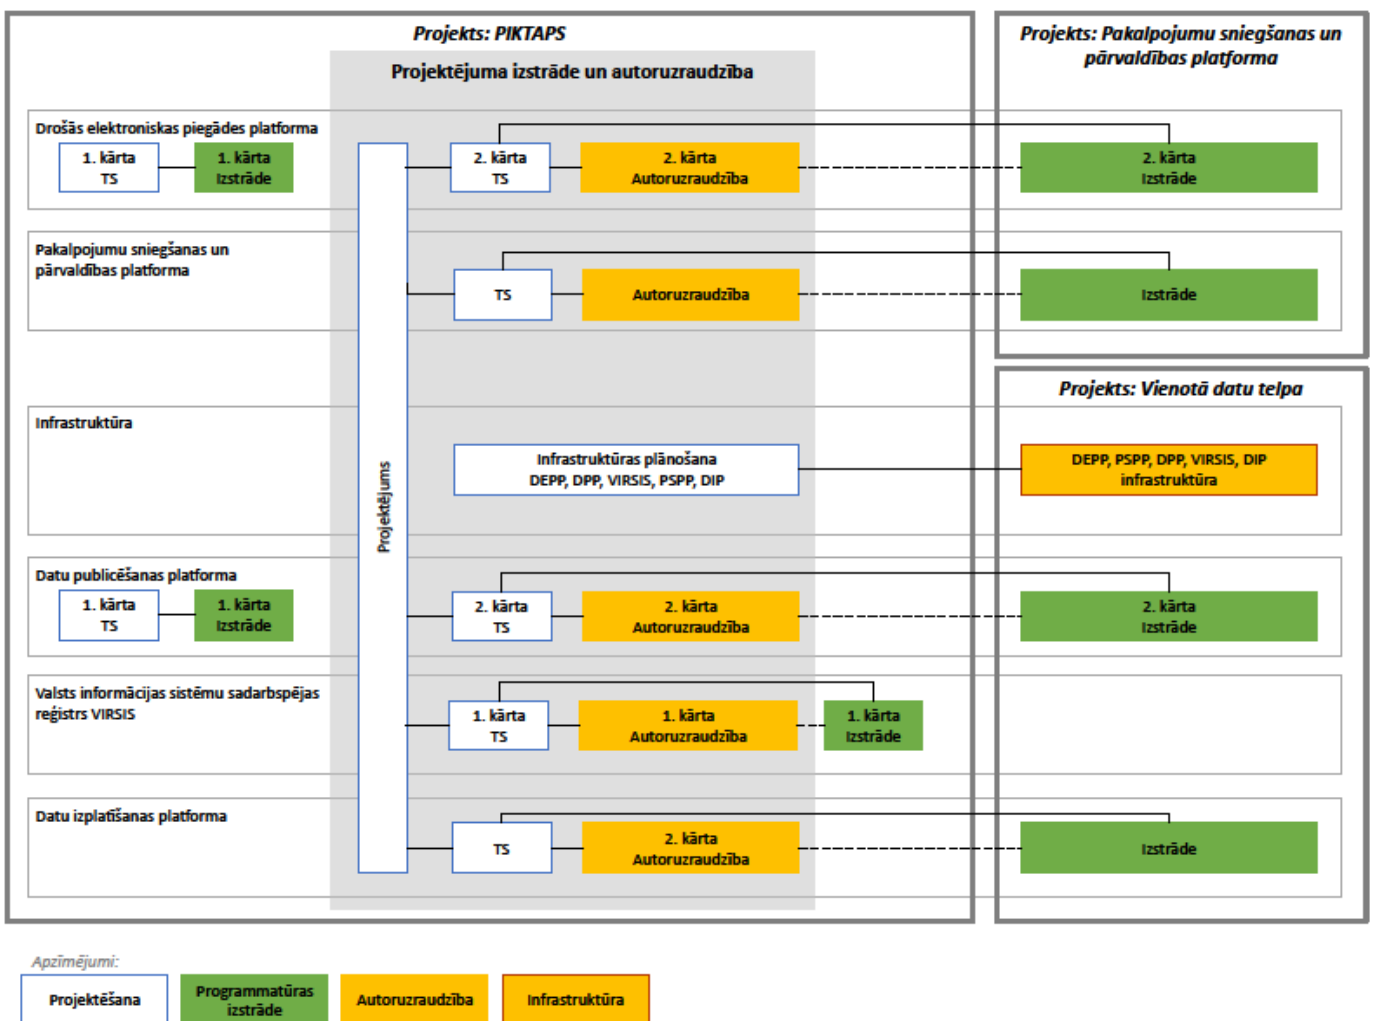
Projekts: PIKTAPS

Projektējuma izstrāde un autoruzraudzība

Projekts: Pakalpojumu sniegšanas un pārvaldības platforma

Drošās elektroniskas piegādes platforma

1. kārta TS

1. kārta Izstrāde

2. kārta TS

2. kārta Autoruzraudzība

2. kārta Izstrāde

Pakalpojumu sniegšanas un pārvaldības platforma

TS

Autoruzraudzība

Izstrāde

Projekts: Vienotā datu telpa

Infrastruktūra

Projektējums

Infrastruktūras plānošana DEPP, DPP, VIRSIS, PSPP, DIP

DEPP, PSPP, DPP, VIRSIS, DIP infrastruktūra

Datu publicēšanas platforma

1. kārta TS

1. kārta Izstrāde

2. kārta TS

2. kārta Autoruzraudzība

2. kārta Izstrāde

Valsts informācijas sistēmu sadarbspējas reģistrs VIRSIS

1. kārta TS

1. kārta Autoruzraudzība

1. kārta Izstrāde

Datu izplatīšanas platforma

TS

2. kārta Autoruzraudzība

Izstrāde

Apzīmējumi:

Projektēšana

Programmatūras izstrāde

Autoruzraudzība

Infrastruktūra